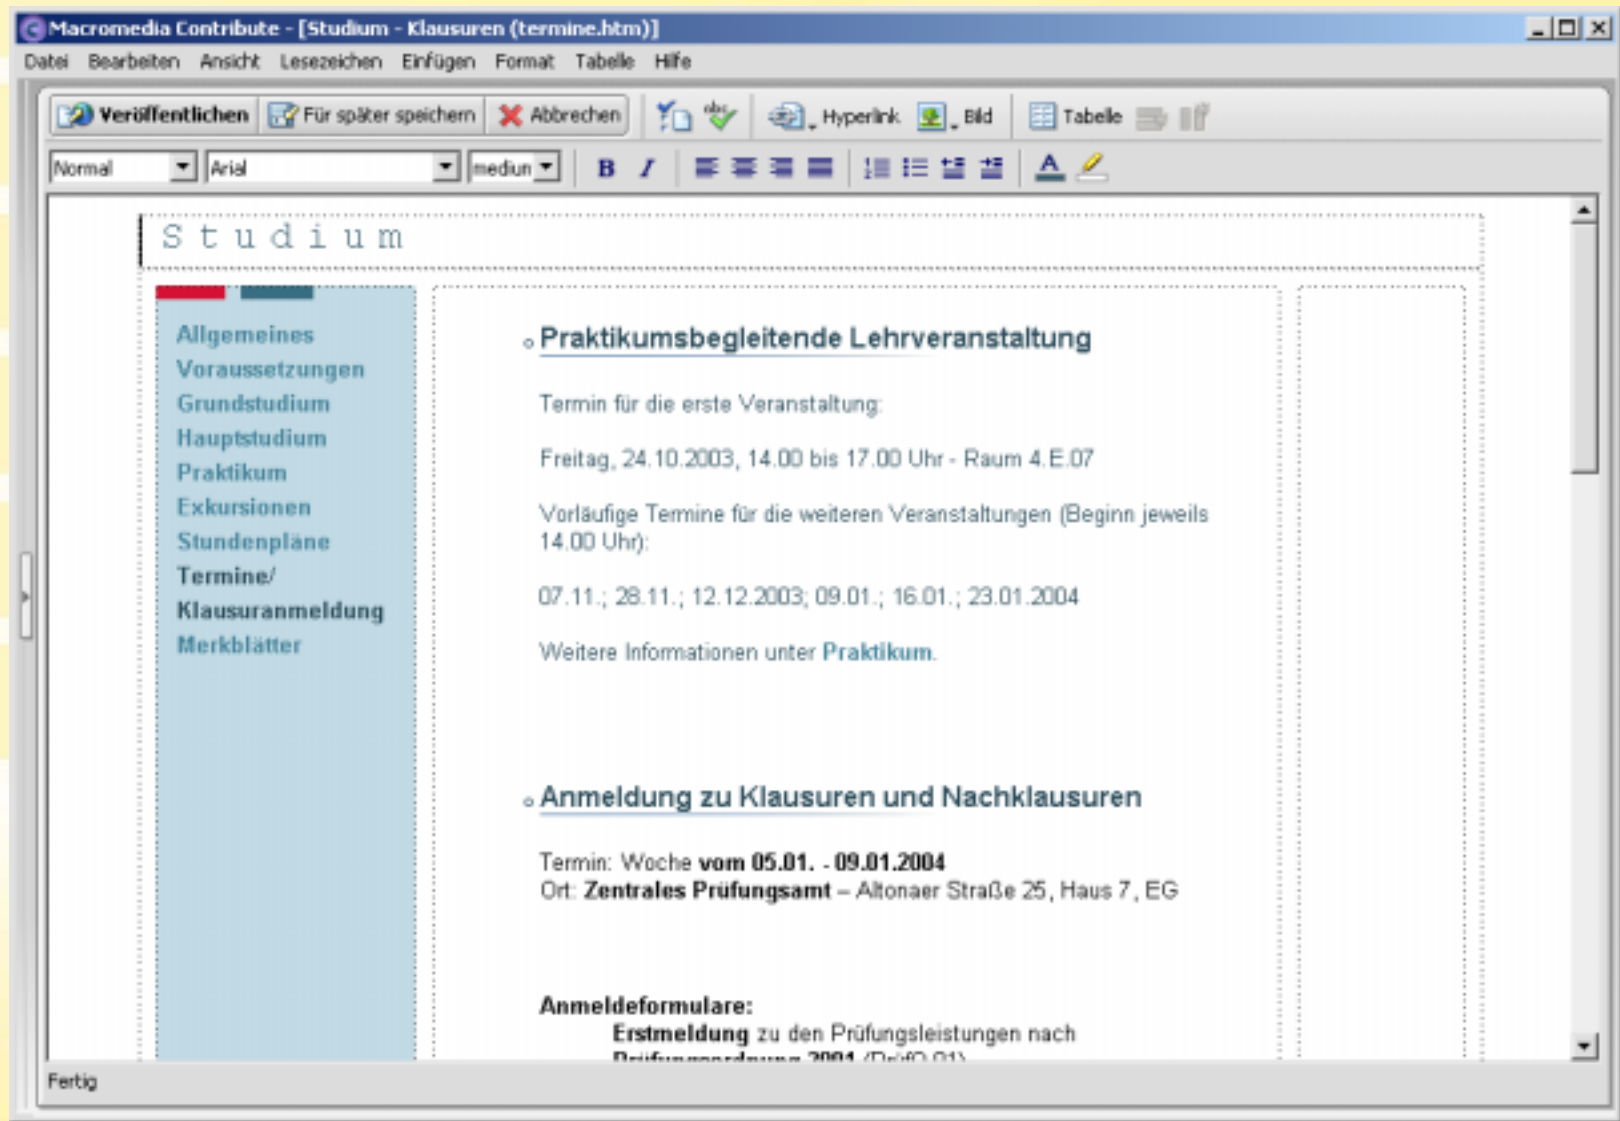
Macromedia Contribute - [Studium - Klausuren (termine.htm)]

Datei Bearbeiten Ansicht Lesezeichen Einfügen Format Tabelle Hilfe

Veröffentlichen Für später speichern Abbrechen Hyperlink Bild Tabelle

Normal Arial medium B I

Studium

Allgemeines
Voraussetzungen
Grundstudium
Hauptstudium
Praktikum
Exkursionen
Stundenpläne
Termine/ Klausuranmeldung
Merkblätter

Praktikumsbegleitende Lehrveranstaltung

Termin für die erste Veranstaltung:

Freitag, 24.10.2003, 14.00 bis 17.00 Uhr - Raum 4.E.07

Vorläufige Termine für die weiteren Veranstaltungen (Beginn jeweils 14.00 Uhr):

07.11.; 28.11.; 12.12.2003; 09.01.; 16.01.; 23.01.2004

Weitere Informationen unter Praktikum.

Anmeldung zu Klausuren und Nachklausuren

Termin: Woche vom 05.01. - 09.01.2004
Ort: Zentrales Prüfungsamt – Altonaer Straße 25, Haus 7, EG

Anmeldeformulare:
Erstmeldung zu den Prüfungsleistungen nach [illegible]

Fertig